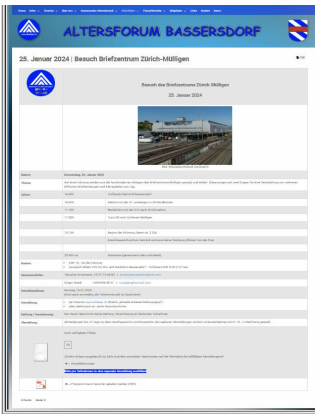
ALTERSFORUM BASSERSDORF

25. Januar 2024 | Besuch Briefzentrum Zürich-Mülligen

Besuch des Briefzentrums Zürich-Mülligen

25. Januar 2024

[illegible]

| Datum | Donnerstag, 25. Januar 2024 |
|---|---|
| Thema | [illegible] |
| Ablauf | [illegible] |
| Kosten | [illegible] |
| Leitung | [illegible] |
| Anmeldeschluss | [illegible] |
| Anmeldung | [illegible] |
| Haftung | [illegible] |
| Abmeldung | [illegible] |

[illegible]